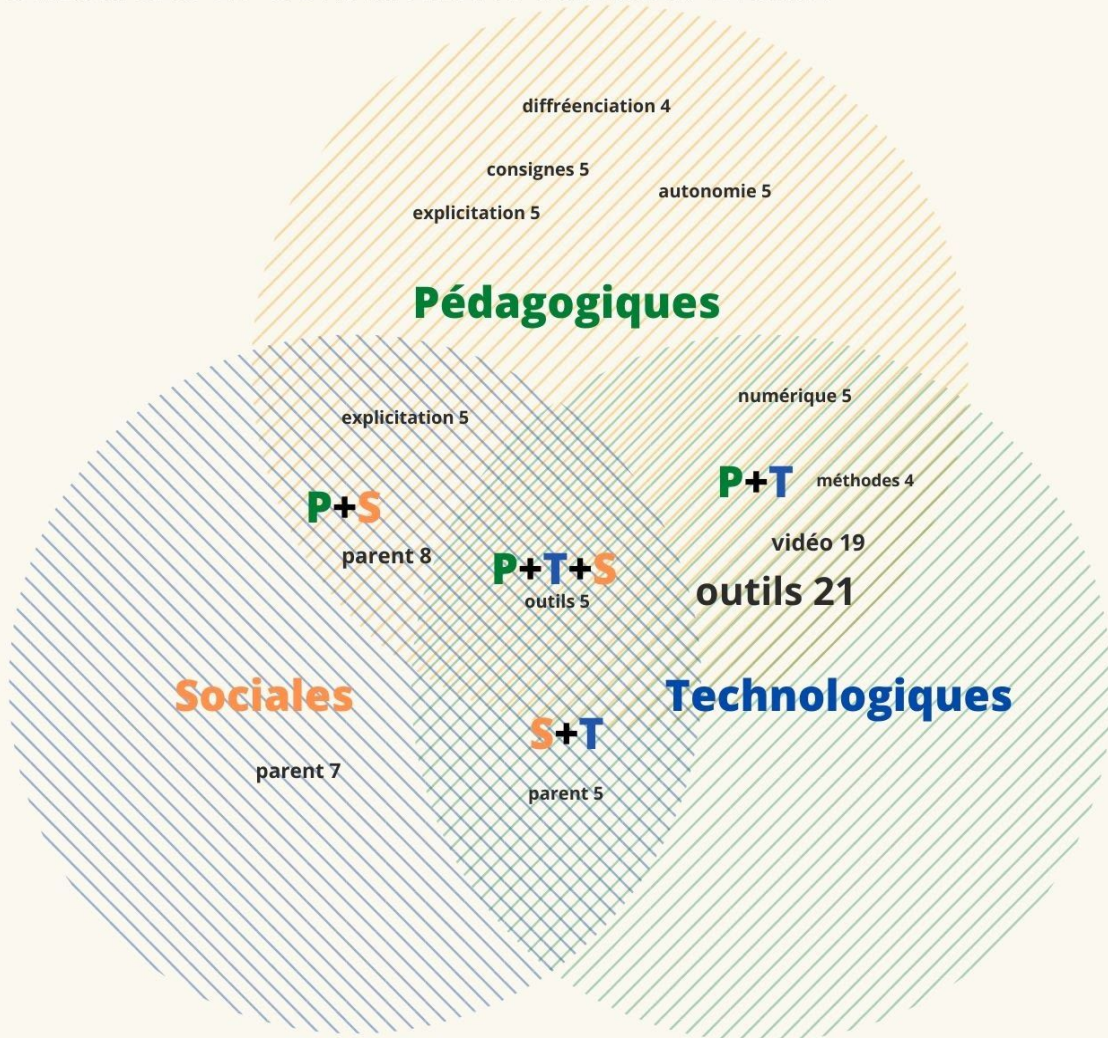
diffréenciation 4

consignes 5

autonomie 5

explicitation 5

Pédagogiques

explicitation 5

numérique 5

P+S

P+T

méthodes 4

vidéo 19

parent 8

P+T+S

outils 5

outils 21

Sociales

Technologiques

S+T

parent 7

parent 5